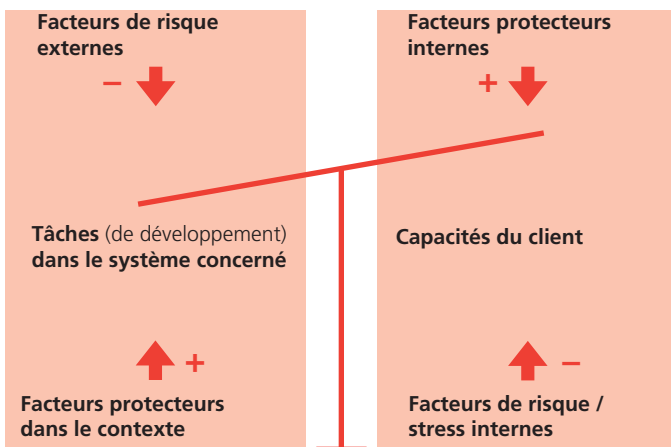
Facteurs de risque externes

−

Facteurs protecteurs internes

+

Tâches (de développement) dans le système concerné

Capacités du client

+

Facteurs protecteurs dans le contexte

−

Facteurs de risque / stress internes